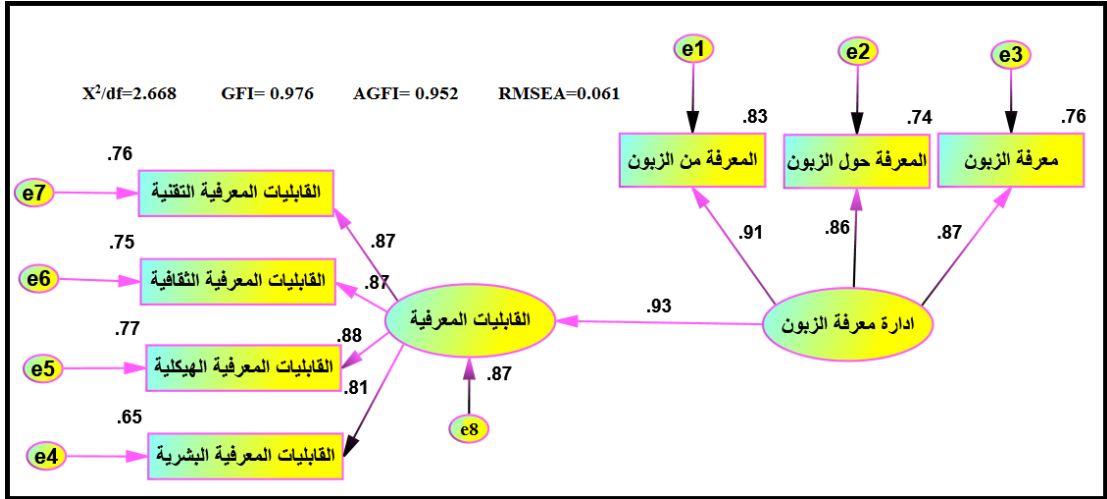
$X^2/df=2.668$ GFI= 0.976 AGFI= 0.952 RMSEA=0.061

e1
e2
e3

.83
.74
.76

المعرفة من الزبون
المعرفة حول الزبون
معرفة الزبون

.91
.86
.87

ادارة معرفة الزبون

.93

القابليات المعرفية

.87

e8

.76
e7
القابليات المعرفية التقنية
.87

.75
e6
القابليات المعرفية الثقافية
.87

.77
e5
القابليات المعرفية الهيكلية
.88

.81
.65
e4
القابليات المعرفية البشرية